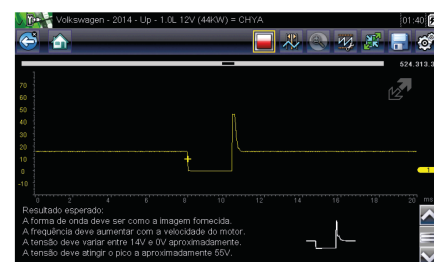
Volkswagen - 2014 - Up - 1.0L 12V (44KW) = CHYA
01:40
524,313.3
70
60
50
40
30
20
10
0
-10
0
2
4
6
8
10
12
14
16
18
20
ms
1
Resultado esperado:
A forma de onda deve ser como a imagem fornecida.
A frequência deve aumentar com a velocidade do motor.
A tensão deve variar entre 14V e 0V aproximadamente.
A tensão deve atingir o pico a aproximadamente 55V.